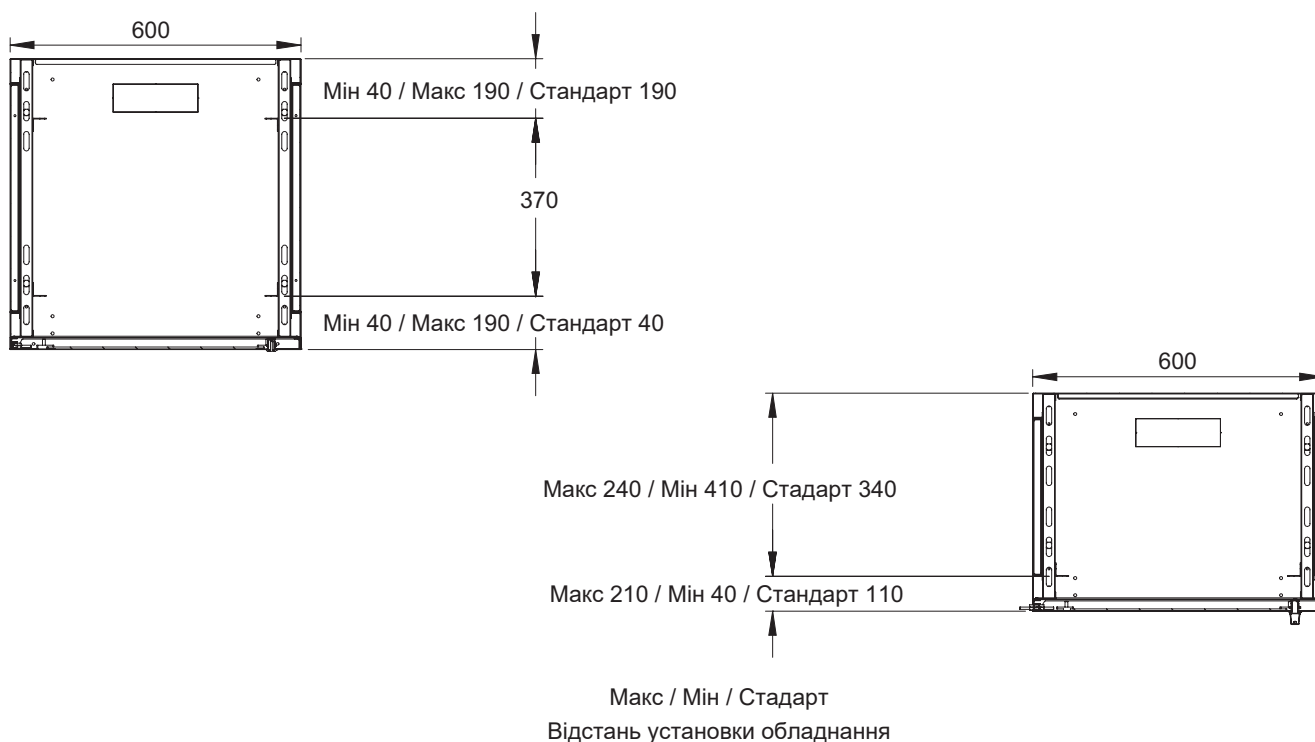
600

Мін 40 / Макс 190 / Стандарт 190

370

Мін 40 / Макс 190 / Стандарт 40

600

Макс 240 / Мін 410 / Стадарт 340

Макс 210 / Мін 40 / Стандарт 110

Макс / Мін / Стадарт
Відстань установки обладнання